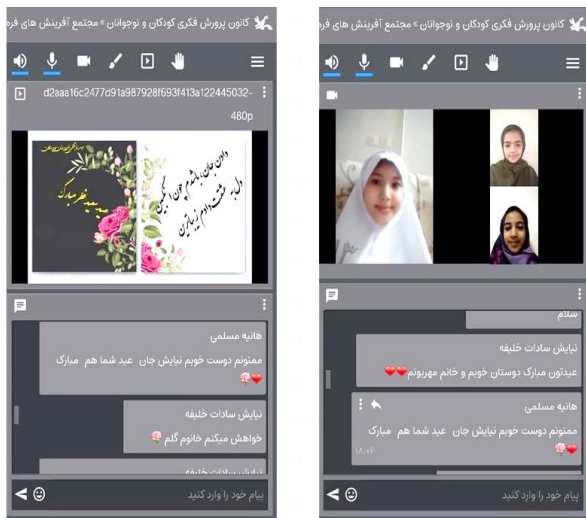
کانون پرورش فکری کودکان و نوجوانان » مجتمع آفرینش های فره

d2aa16c2477d91a987928f693f413a122445032-480p

سیده فطر مبارک

دامن جان باشم در خون چکیدن
دل به عشق داوم ز پایان

هانیه مسلمی
ممنونم دوست خوبم نیایش جان عید شما هم مبارک

نیایش سادات خلیفه
خواهش میکنم خانوم گلم

نیایش سادات خلیفه

پیام خود را وارد کنید

کانون پرورش فکری کودکان و نوجوانان » مجتمع آفرینش های فره

سلام

نیایش سادات خلیفه
عیدتون مبارک دوستان خوبم و خانم مهربونم

هانیه مسلمی
ممنونم دوست خوبم نیایش جان عید شما هم مبارک
۱۸:۰۶

پیام خود را وارد کنید